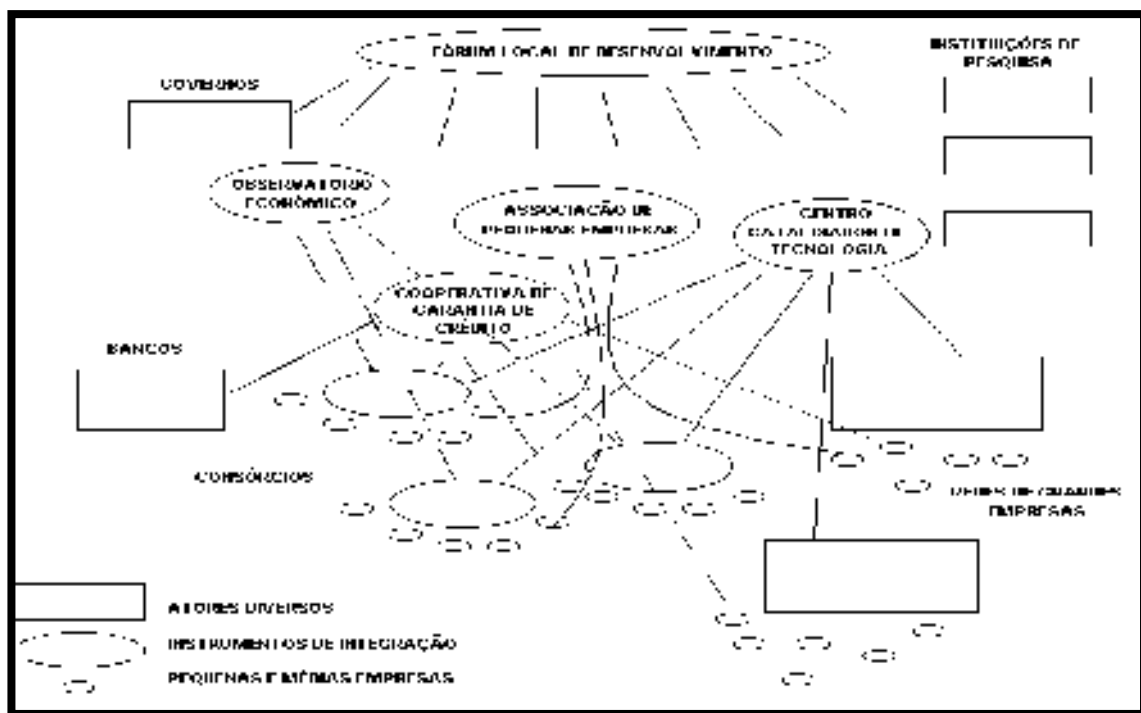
FÓRUM LOCAL DE DESENVOLVIMENTO

INSTITUIÇÕES DE PESQUISA

GOVERNOS

OBSERVATÓRIO ECONÔMICO

ASSOCIAÇÃO DE PEQUENAS EMPRESAS

CENTRO CATALISADOR DE TECNOLOGIA

COOPERATIVA DE GARANTIA DE CRÉDITO

BANCOS

CONSÓRCIOS

REDES DE GRANDES EMPRESAS

ATORES DIVERSOS

INSTRUMENTOS DE INTEGRAÇÃO

PEQUENAS E MÉDIAS EMPRESAS